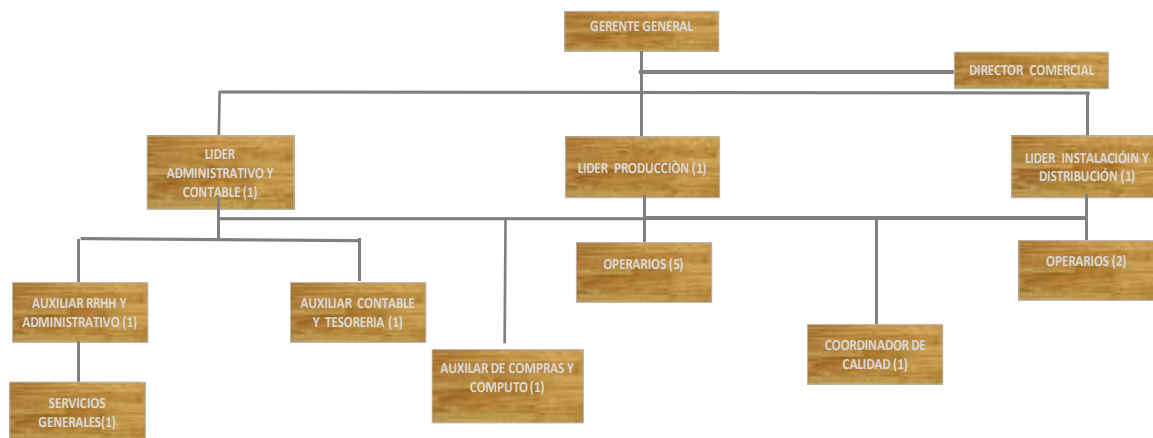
GERENTE GENERAL

DIRECTOR COMERCIAL

LIDER ADMINISTRATIVO Y CONTABLE (1)

LIDER PRODUCCIÒN (1)

LIDER INSTALACIÓIN Y DISTRIBUCIÓN (1)

OPERARIOS (5)

OPERARIOS (2)

AUXILIAR RRHH Y ADMINISTRATIVO (1)

AUXILIAR CONTABLE Y TESORERIA (1)

COORDINADOR DE CALIDAD (1)

AUXILAR DE COMPRAS Y COMPUTO (1)

SERVICIOS GENERALES(1)